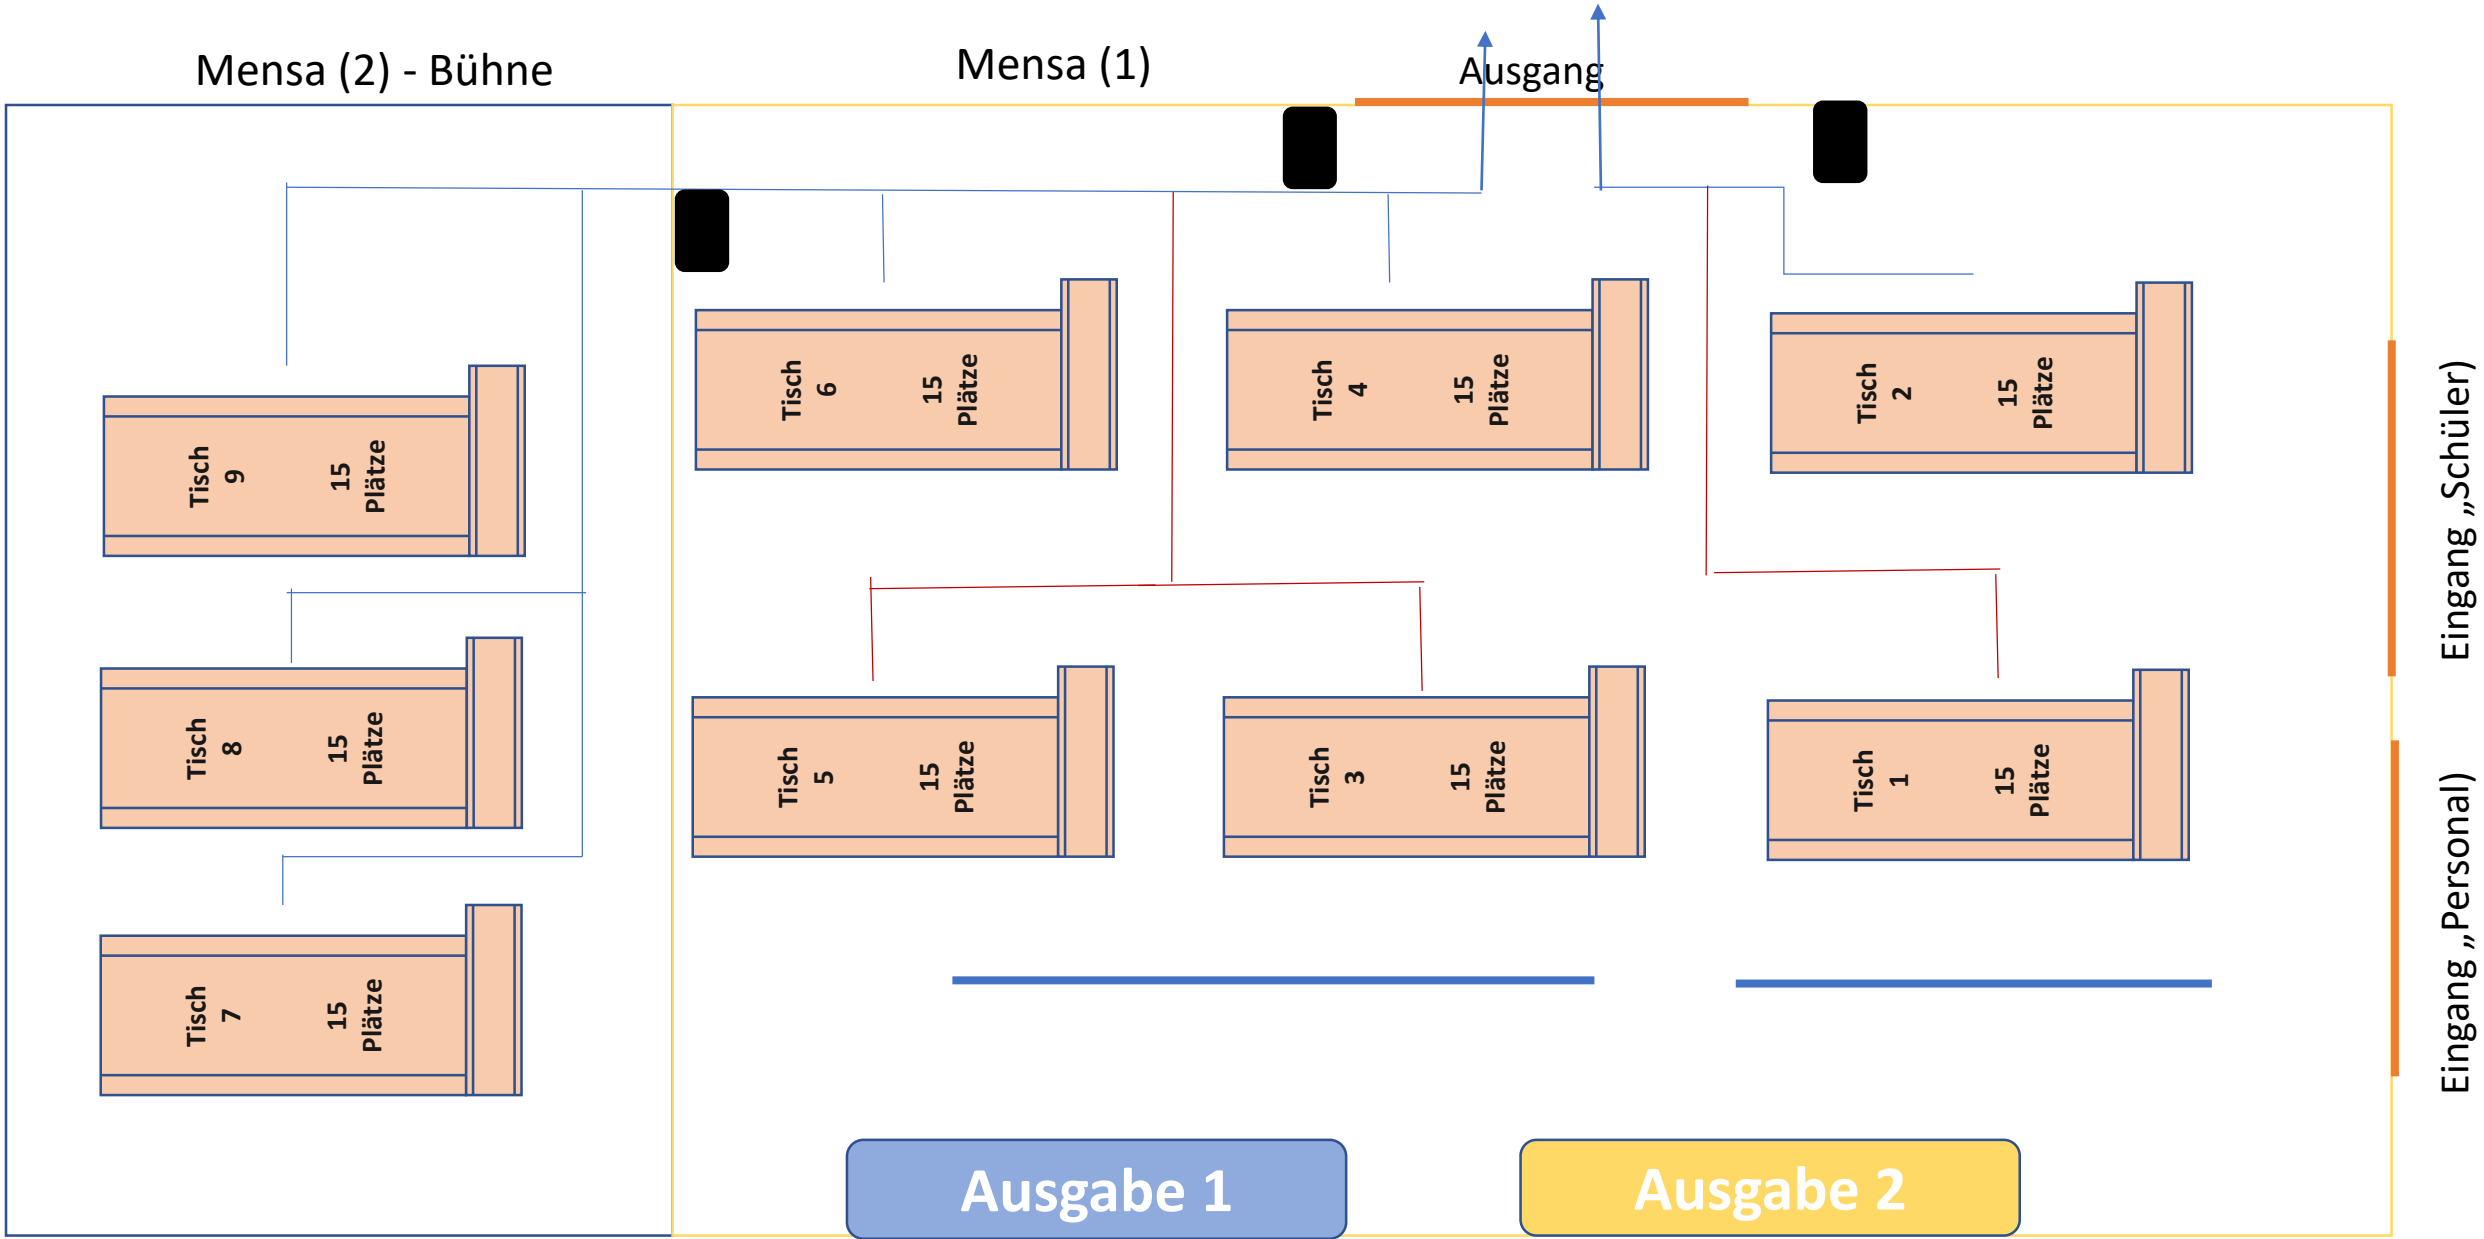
Mensa (2) - Bühne

Mensa (1)

Ausgang

Tisch 9 15 Plätze

Tisch 8 15 Plätze

Tisch 7 15 Plätze

Tisch 6 15 Plätze

Tisch 4 15 Plätze

Tisch 2 15 Plätze

Tisch 5 15 Plätze

Tisch 3 15 Plätze

Tisch 1 15 Plätze

Eingang „Schüler)

Eingang „Personal)

Ausgabe 1

Ausgabe 2